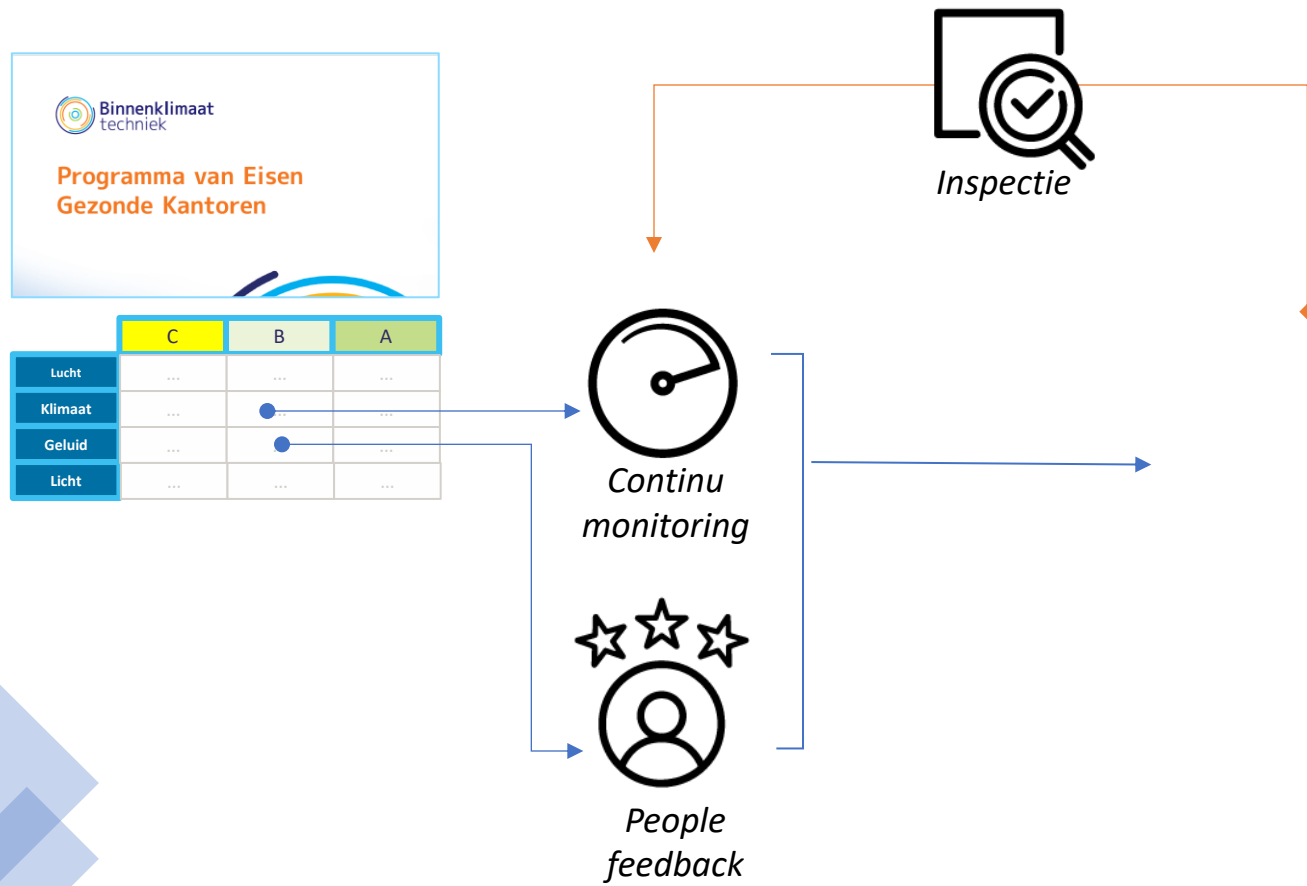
Binnenklimaat techniek

Programma van Eisen Gezonde Kantoren

|  | C | B | A |
|---|---|---|---|
| Lucht | ... | ... | ... |
| Klimaat | ... | ... | ... |
| Geluid | ... | ... | ... |
| Licht | ... | ... | ... |

Inspectie

Continu monitoring

People feedback